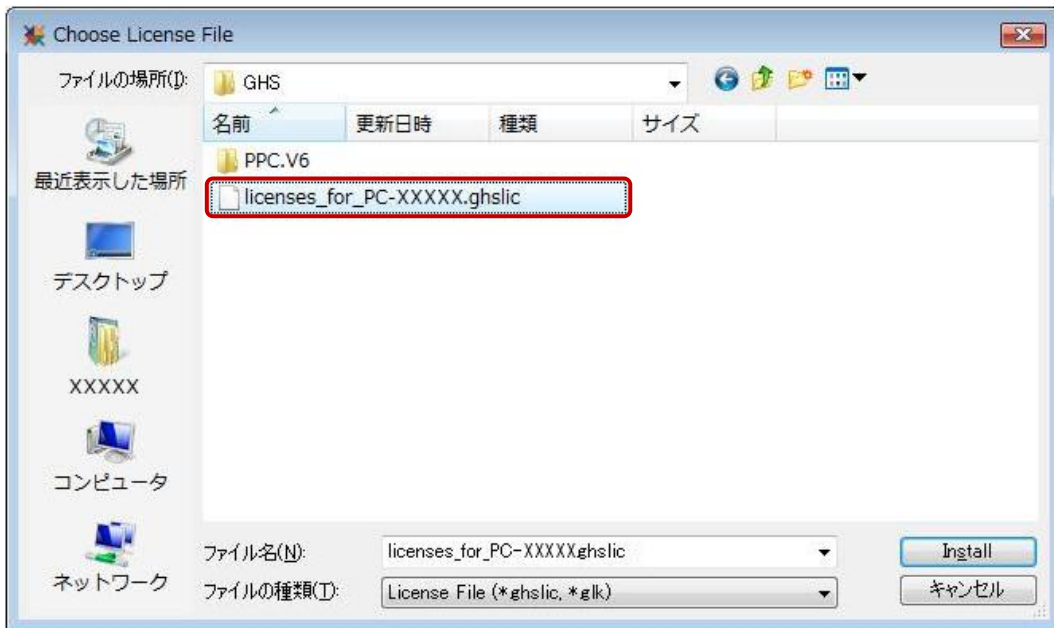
Choose License File

ファイルの場所(I): GHS

名前 | 更新日時 | 種類 | サイズ

PPC.V6
licenses_for_PC-XXXXX.ghslic

最近表示した場所
デスクトップ
XXXXX
コンピュータ
ネットワーク

ファイル名(N): licenses_for_PC-XXXXXghslic
ファイルの種類(T): License File (*ghslic, *glk)

Install
キャンセル